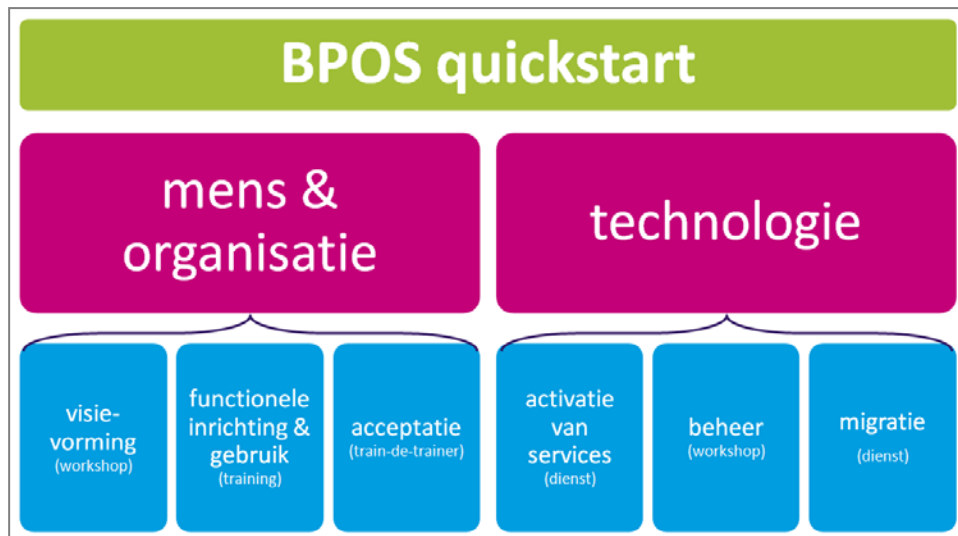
BPOS quickstart

mens & organisatie

technologie

visie-vorming
(workshop)

functionele inrichting & gebruik
(training)

acceptatie
(train-de-trainer)

activatie van services
(dienst)

beheer
(workshop)

migratie
(dienst)